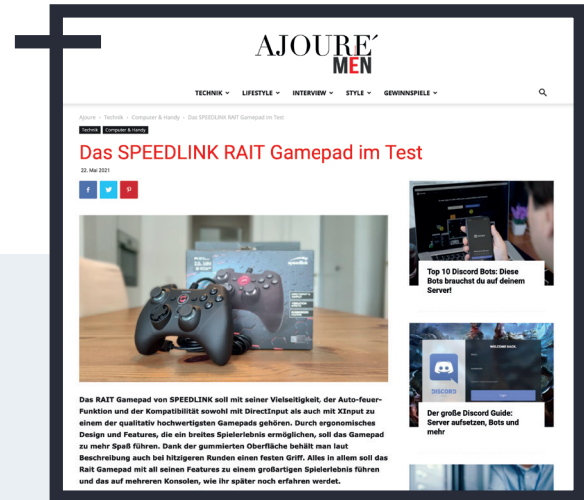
AJOURE´
MEN

TECHNIK ˅ LIFESTYLE ˅ INTERVIEW ˅ STYLE ˅ GEWINNSPIELE ˅

Ajoure › Technik › Computer & Handy › Das SPEEDLINK RAIT Gamepad im Test

Technik Computer & Handy

Das SPEEDLINK RAIT Gamepad im Test

22. Mai 2021

f t p

Das RAIT Gamepad von SPEEDLINK soll mit seiner Vielseitigkeit, der Auto-feuer-Funktion und der Kompatibilität sowohl mit DirectInput als auch mit XInput zu einem der qualitativ hochwertigsten Gamepads gehören. Durch ergonomisches Design und Features, die ein breites Spielerlebnis ermöglichen, soll das Gamepad zu mehr Spaß führen. Dank der gummierten Oberfläche behält man laut Beschreibung auch bei hitzigeren Runden einen festen Griff. Alles in allem soll das Rait Gamepad mit all seinen Features zu einem großartigen Spielerlebnis führen und das auf mehreren Konsolen, wie ihr später noch erfahren werdet.

Top 10 Discord Bots: Diese Bots brauchst du auf deinem Server!

DISCORD

Der große Discord Guide: Server aufsetzen, Bots und mehr